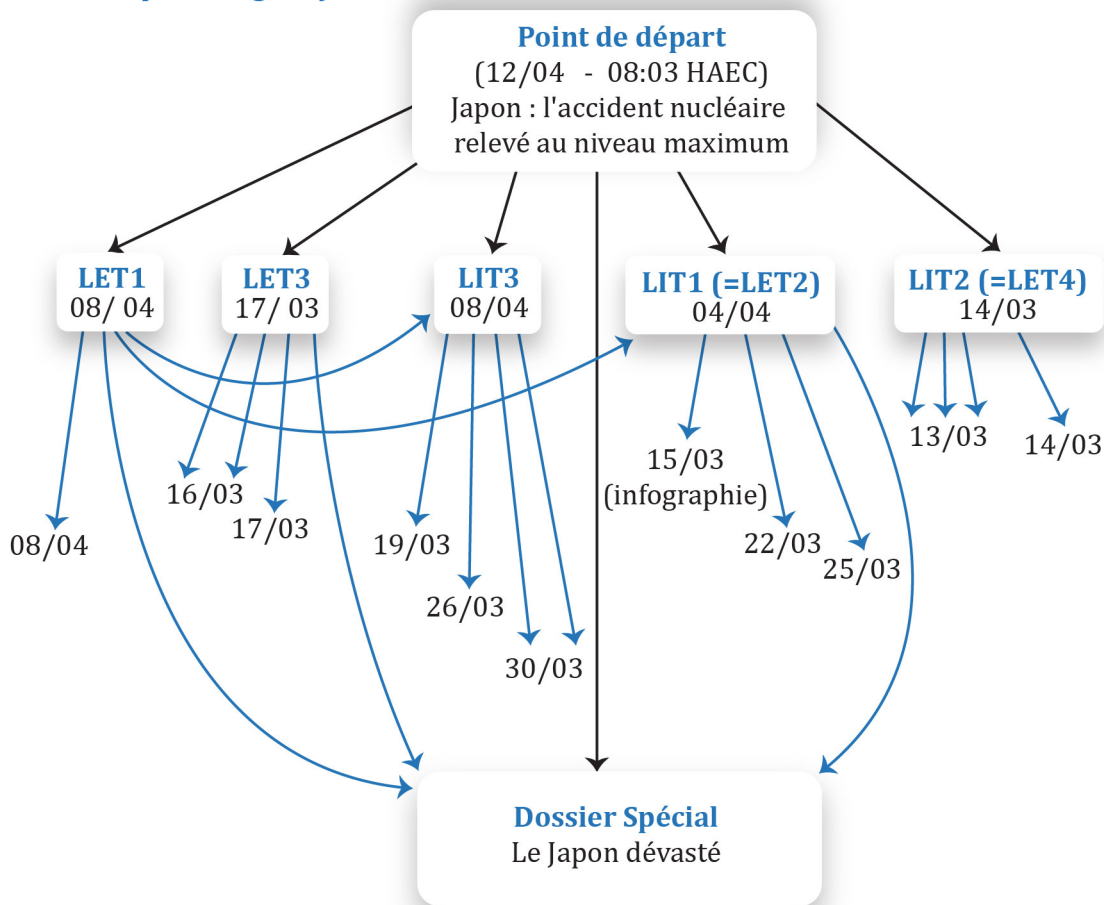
Point de départ
(12/04 - 08:03 HAEC)
Japon : l'accident nucléaire relevé au niveau maximum

LET1
08/ 04

LET3
17/ 03

LIT3
08/04

LIT1 (=LET2)
04/04

LIT2 (=LET4)
14/03

08/04

16/03

17/03

19/03

26/03

30/03

15/03
(infographie)

22/03

25/03

13/03

14/03

Dossier Spécial
Le Japon dévasté